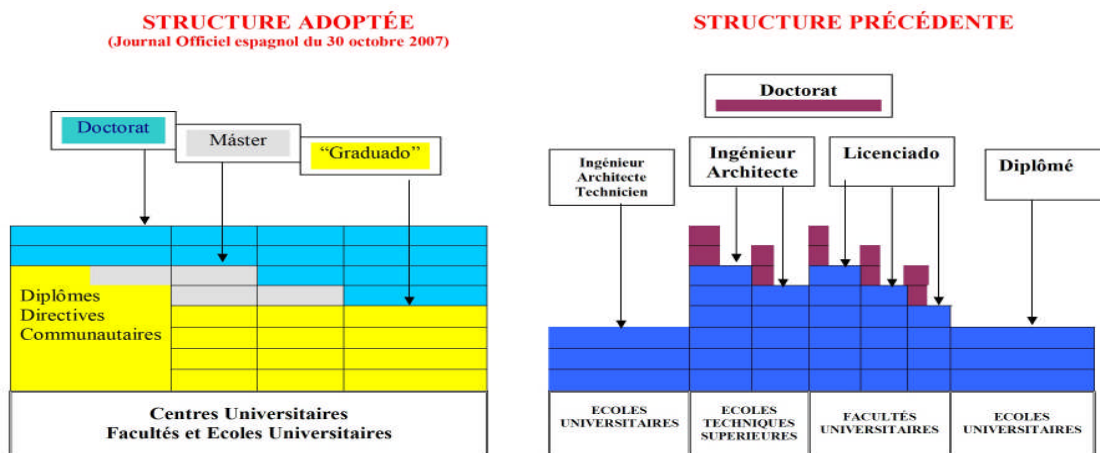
STRUCTURE ADOPTÉE
(Journal Officiel espagnol du 30 octobre 2007)

Doctorat

Máster

"Graduado"

Diplômes Directives Communautaires

Centres Universitaires
Facultés et Ecoles Universitaires

STRUCTURE PRÉCÉDENTE

Doctorat

Ingénieur Architecte Technicien

Ingénieur Architecte

Licenciado

Diplômé

ECOLES UNIVERSITAIRES

ECOLES TECHNIQUES SUPERIEURES

FACULTÉS UNIVERSITAIRES

ECOLES UNIVERSITAIRES